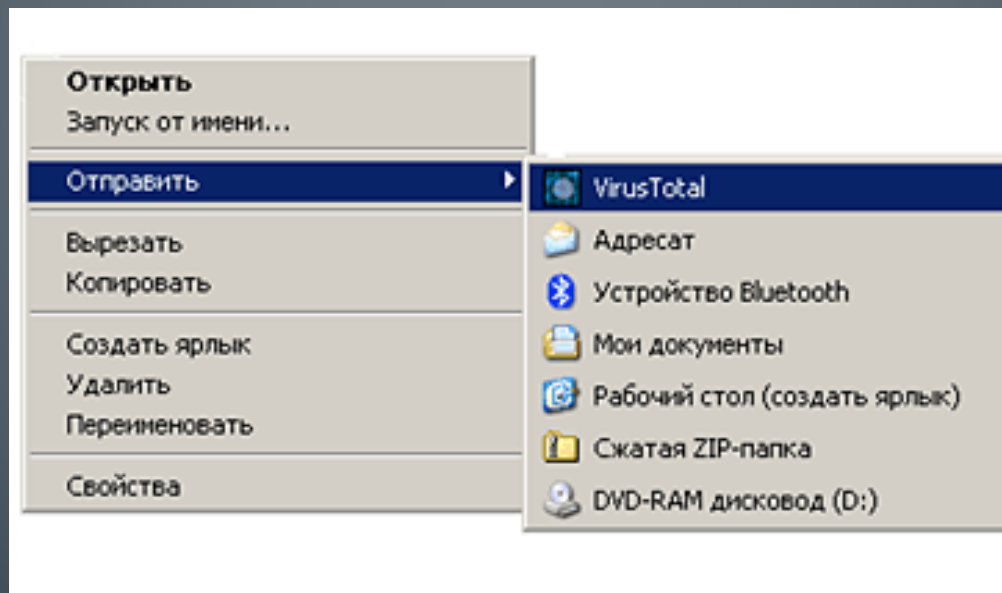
Открыть
Запуск от имени...

Отправить

Вырезать
Копировать

Создать ярлык
Удалить
Переименовать

Свойства

VirusTotal
Адресат
Устройство Bluetooth
Мои документы
Рабочий стол (создать ярлык)
Сжатая ZIP-папка
DVD-RAM дисковод (D:)